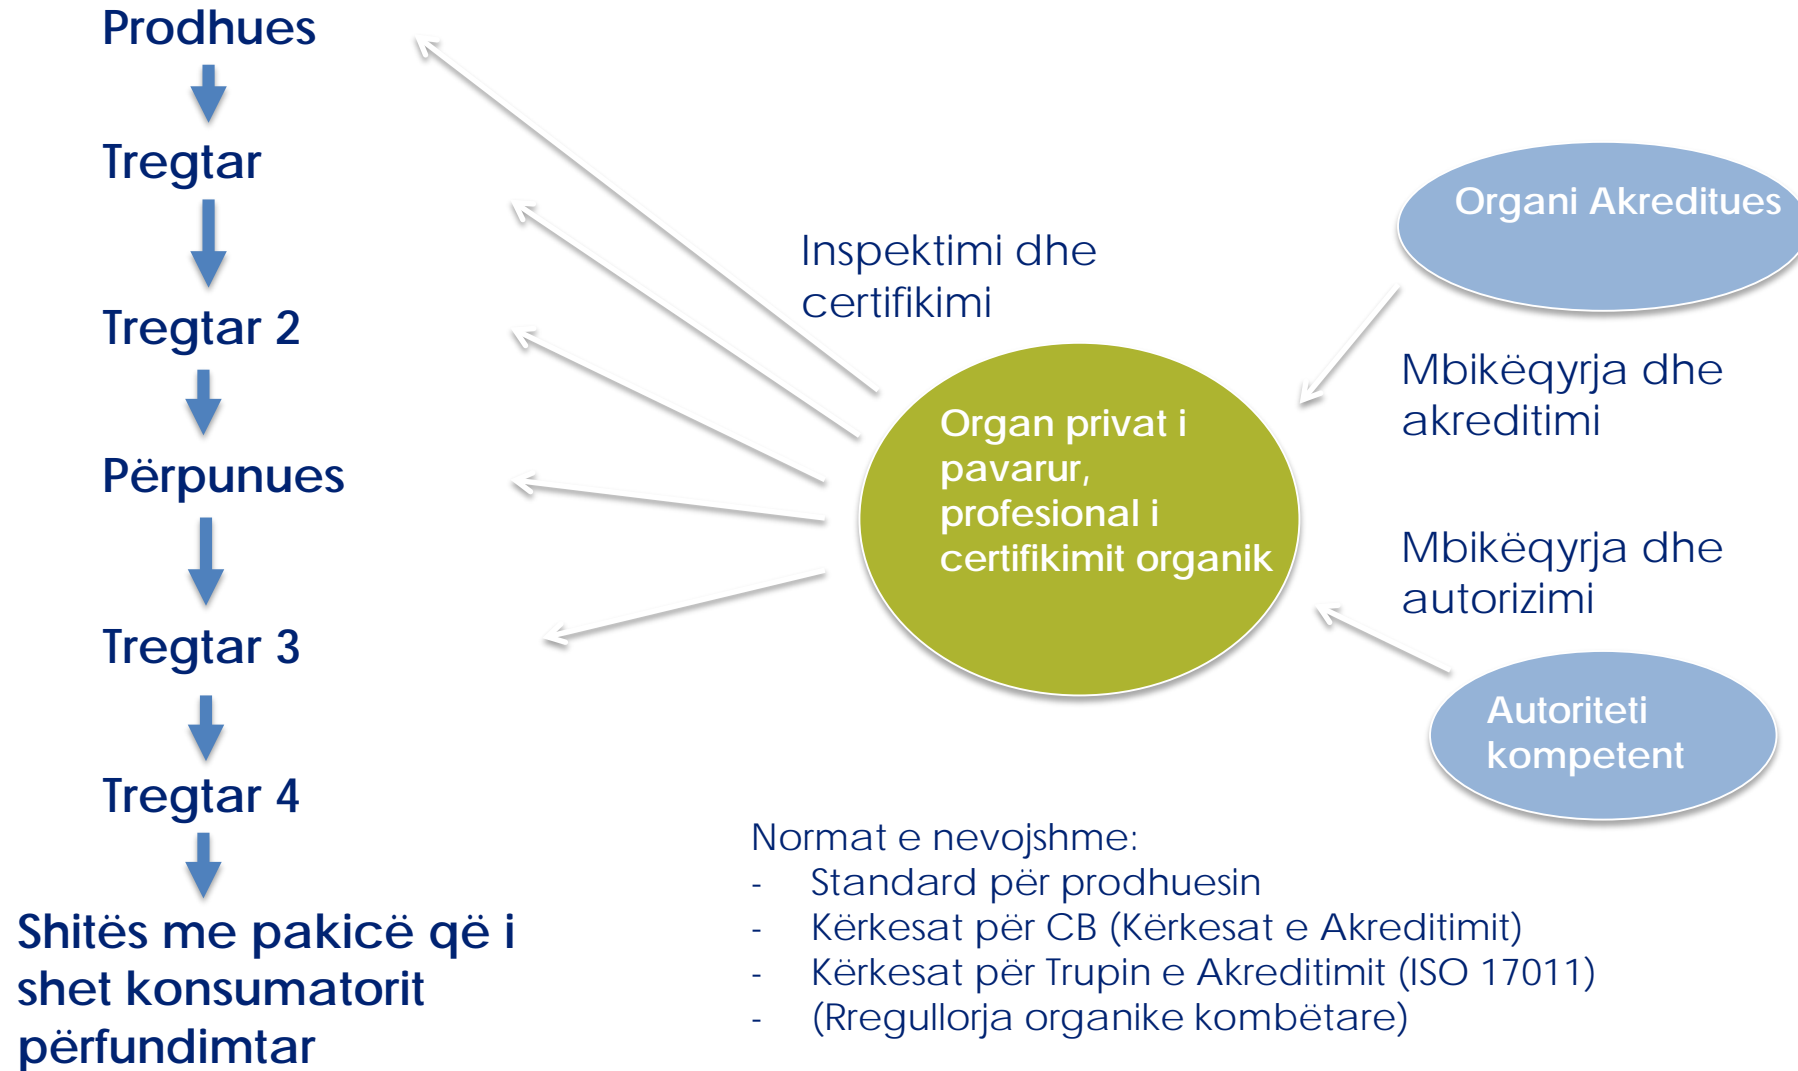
Prodhues

Tregtar

Tregtar 2

Përpunues

Tregtar 3

Tregtar 4

Shitës me pakicë që i shet konsumatorit përfundimtar

Inspektimi dhe certifikimi

Organ privat i pavarur, profesional i certifikimit organik

Organi Akreditues

Mbikëqyrja dhe akreditimi

Mbikëqyrja dhe autorizimi

Autoriteti kompetent

Normat e nevojshme:
- Standard për prodhuesin
- Kërkesat për CB (Kërkesat e Akreditimit)
- Kërkesat për Trupin e Akreditimit (ISO 17011)
- (Rregullorja organike kombëtare)